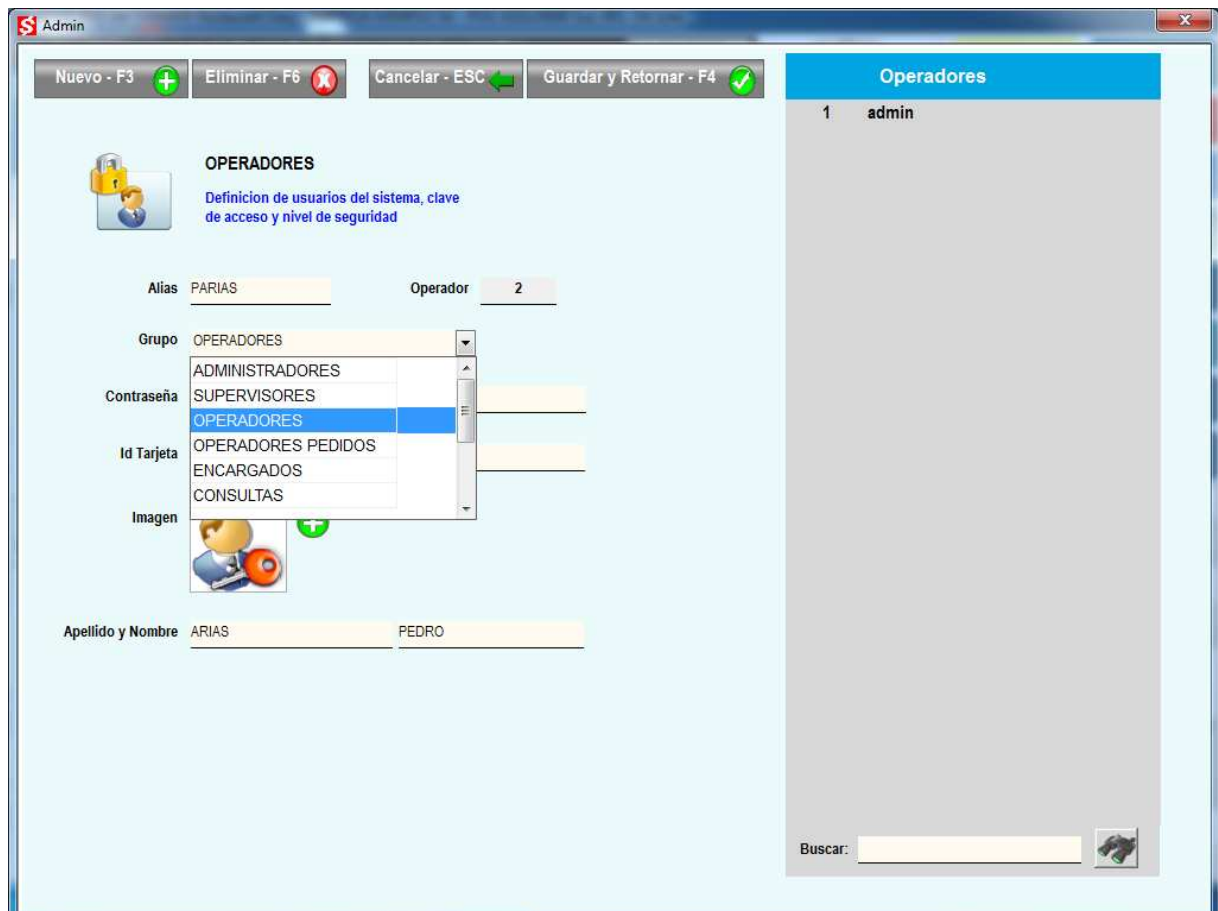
Admin

Nuevo - F3
Eliminar - F6
Cancelar - ESC
Guardar y Retornar - F4

OPERADORES

Definicion de usuarios del sistema, clave de acceso y nivel de seguridad

Alias PARIAS
Operador 2

Grupo OPERADORES

ADMINISTRADORES
SUPERVISORES
OPERADORES
OPERADORES PEDIDOS
ENCARGADOS
CONSULTAS

Contraseña

Id Tarjeta

Imagen

Apellido y Nombre ARIAS PEDRO

Operadores

1 admin

Buscar: